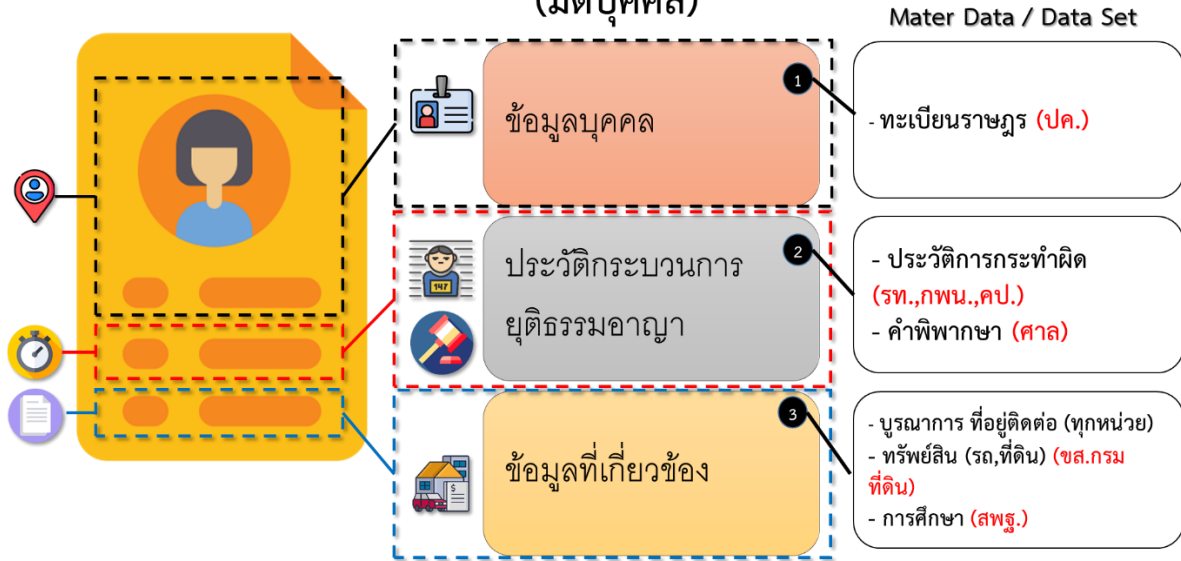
(มิติบุคคล)

Mater Data / Data Set

1
ข้อมูลบุคคล

- ทะเบียนราษฎร (ปค.)

2
ประวัติกระบวนการยุติธรรมอาญา

147

- ประวัติการกระทำผิด (รท.,กพน.,คป.)
- คำพิพากษา (ศาล)

3
ข้อมูลที่เกี่ยวข้อง

- บูรณาการ ที่อยู่ติดต่อ (ทุกหน่วย)
- ทรัพย์สิน (รถ,ที่ดิน) (ขส.กรมที่ดิน)
- การศึกษา (สพฐ.)